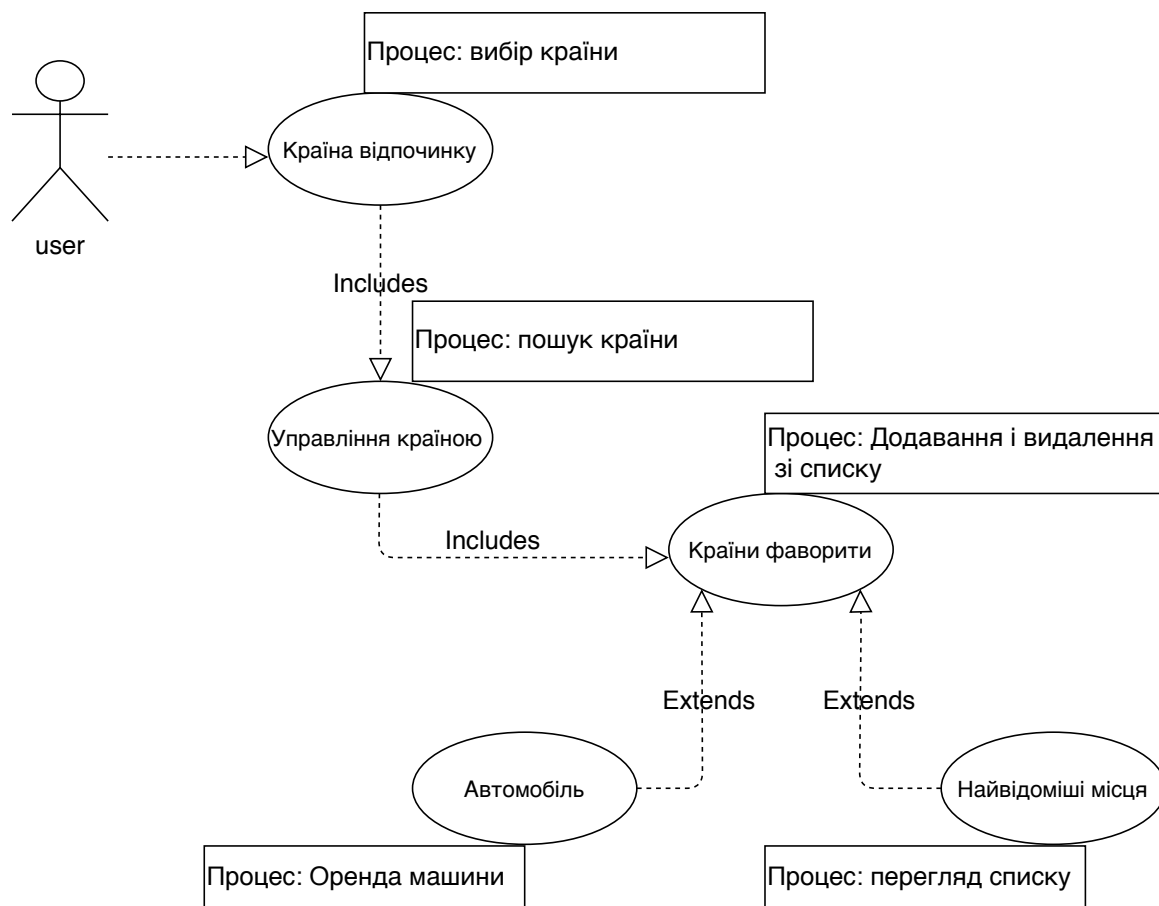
Процес: вибір країни

user

Країна відпочинку

Includes

Процес: пошук країни

Управління країною

Процес: Додавання і видалення зі списку

Includes

Країни фаворити

Extends

Extends

Автомобіль

Найвідоміші місця

Процес: Оренда машини

Процес: перегляд списку